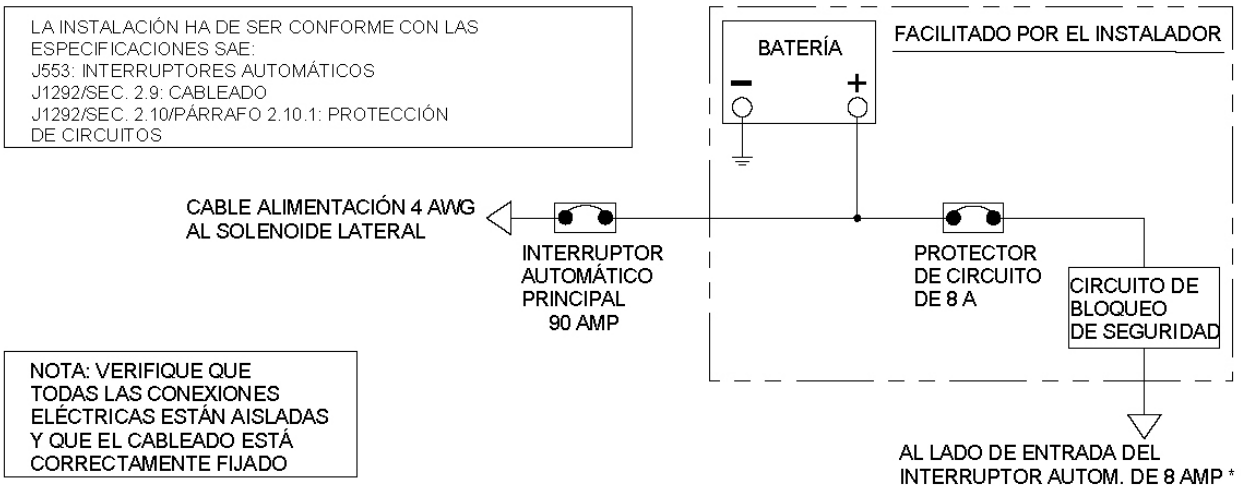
LA INSTALACIÓN HA DE SER CONFORME CON LAS ESPECIFICACIONES SAE:
J553: INTERRUPTORES AUTOMÁTICOS
J1292/SEC. 2.9: CABLEADO
J1292/SEC. 2.10/PÁRRAFO 2.10.1: PROTECCIÓN DE CIRCUITOS

BATERÍA
−
+

FACILITADO POR EL INSTALADOR

CABLE ALIMENTACIÓN 4 AWG AL SOLENOIDE LATERAL

INTERRUPTOR AUTOMÁTICO PRINCIPAL 90 AMP

PROTECTOR DE CIRCUITO DE 8 A

CIRCUITO DE BLOQUEO DE SEGURIDAD

NOTA: VERIFIQUE QUE TODAS LAS CONEXIONES ELÉCTRICAS ESTÁN AISLADAS Y QUE EL CABLEADO ESTÁ CORRECTAMENTE FIJADO

AL LADO DE ENTRADA DEL INTERRUPTOR AUTOM. DE 8 AMP *